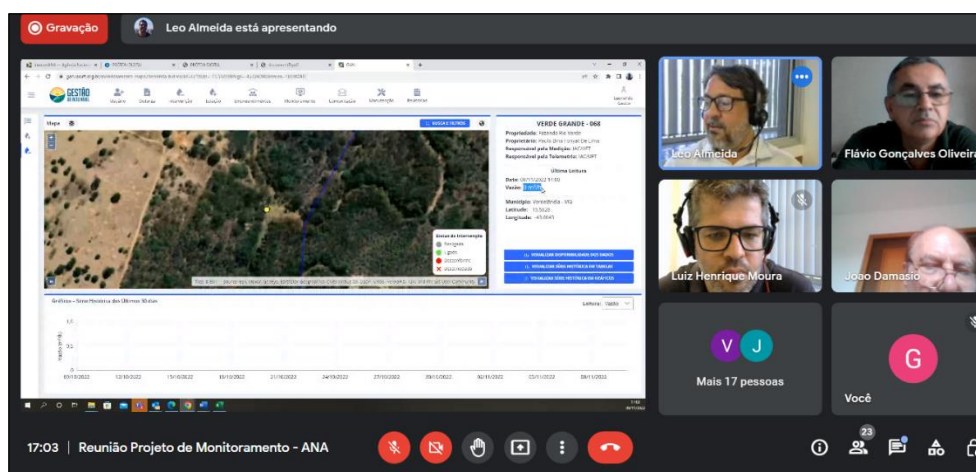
Gravação

Leo Almeida está apresentando

GESTÃO

Mapa

VERDE GRANDE - 068

Propriedade: Fazenda Rio Verde

Última Leitura

Vazão:

Município:

Latitude:

Longitude:

Gráficos - Série Histórica dos Últimos 30 dias

Leitura: Vazão

Leo Almeida

Flávio Gonçalves Oliveira

Luiz Henrique Moura

Joao Damasio

V J

Mais 17 pessoas

G

Você

17:03 | Reunião Projeto de Monitoramento - ANA

23